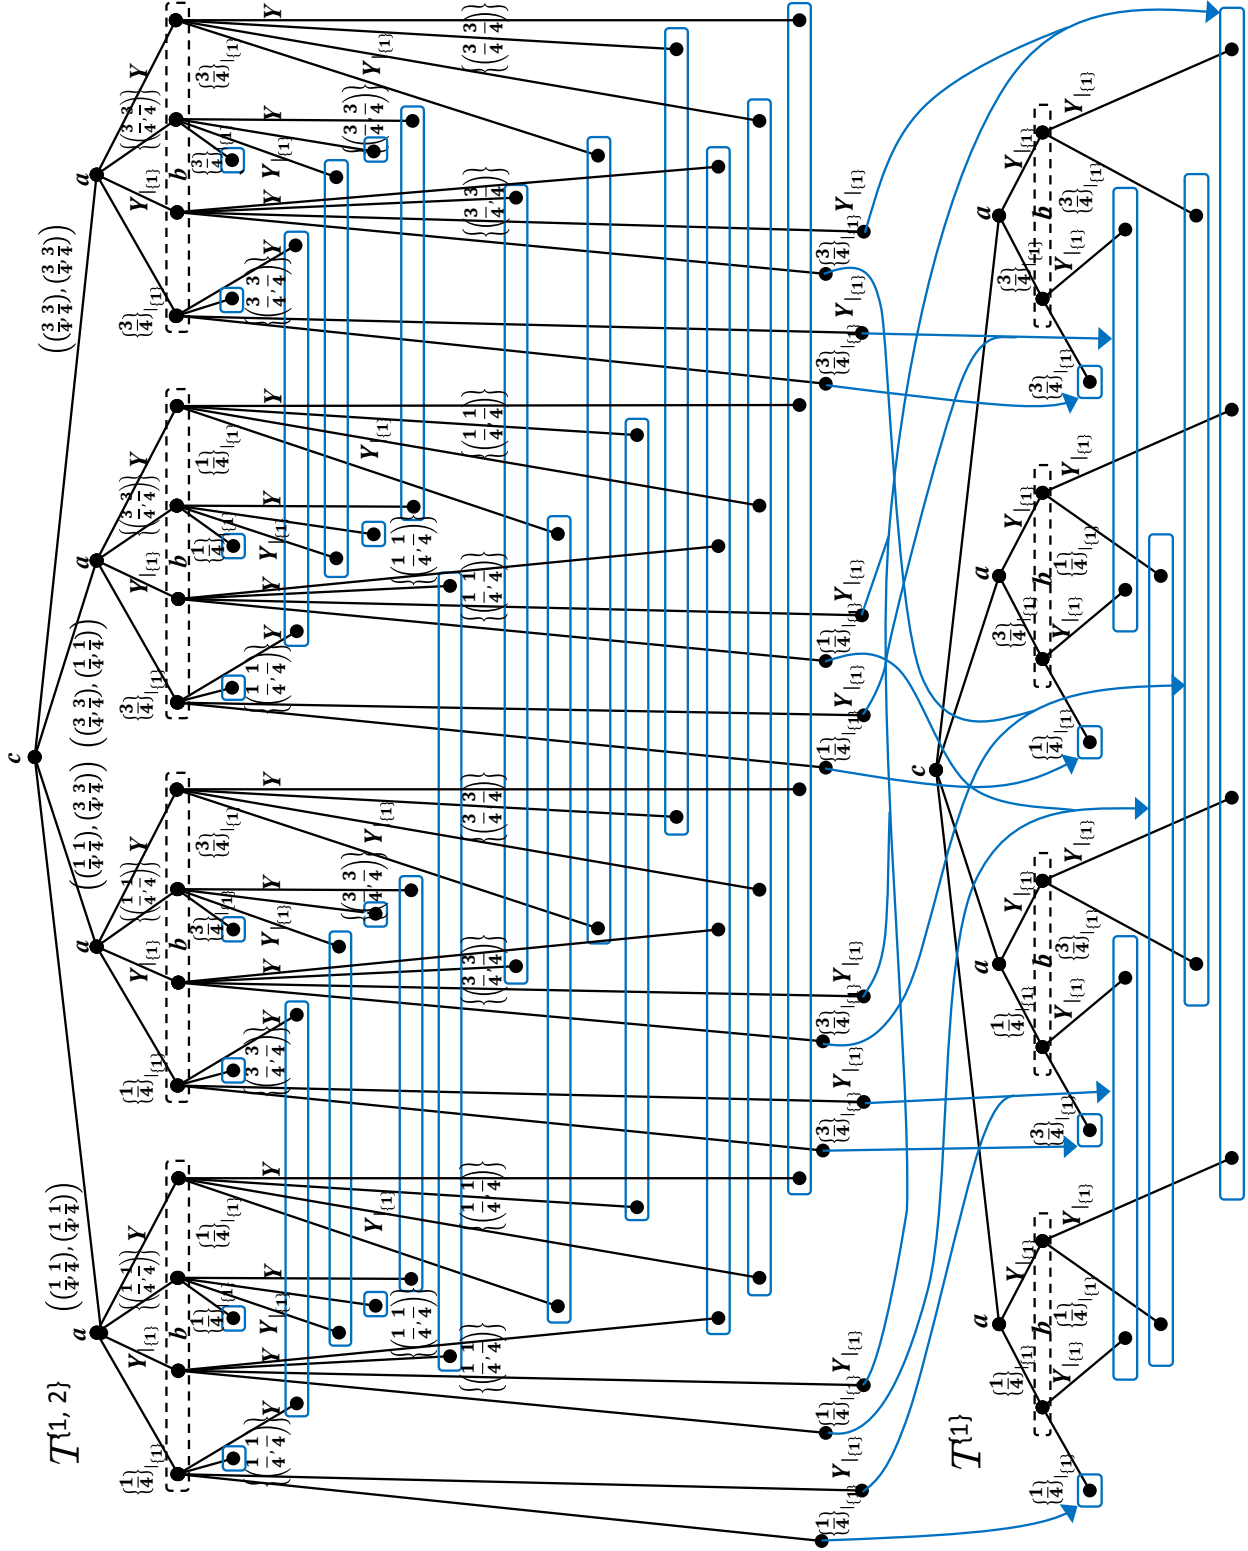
$T^{\{1,2\}}$

$c$

$\left(\left(\frac{3}{4},\frac{3}{4}\right),\left(\frac{3}{4},\frac{3}{4}\right)\right)$

$\left(\left(\frac{3}{4},\frac{3}{4}\right),\left(\frac{1}{4},\frac{1}{4}\right)\right)$

$\left(\left(\frac{1}{4},\frac{1}{4}\right),\left(\frac{3}{4},\frac{3}{4}\right)\right)$

$\left(\left(\frac{1}{4},\frac{1}{4}\right),\left(\frac{1}{4},\frac{1}{4}\right)\right)$

$a$ $b$ $Y$

$\left(\frac{3}{4}\right)\big|_{\{1\}}$ $Y\big|_{\{1\}}$ $\left(\frac{1}{4}\right)\big|_{\{1\}}$

$\left(\frac{3}{4},\frac{3}{4}\right)$ $\left(\frac{1}{4},\frac{1}{4}\right)$

$\left\{\left(\frac{3}{4},\frac{3}{4}\right)\right\}$ $\left\{\left(\frac{1}{4},\frac{1}{4}\right)\right\}$

$T^{\{1\}}$

$c$ $a$ $b$ $Y\big|_{\{1\}}$ $\left(\frac{3}{4}\right)\big|_{\{1\}}$ $\left(\frac{1}{4}\right)\big|_{\{1\}}$